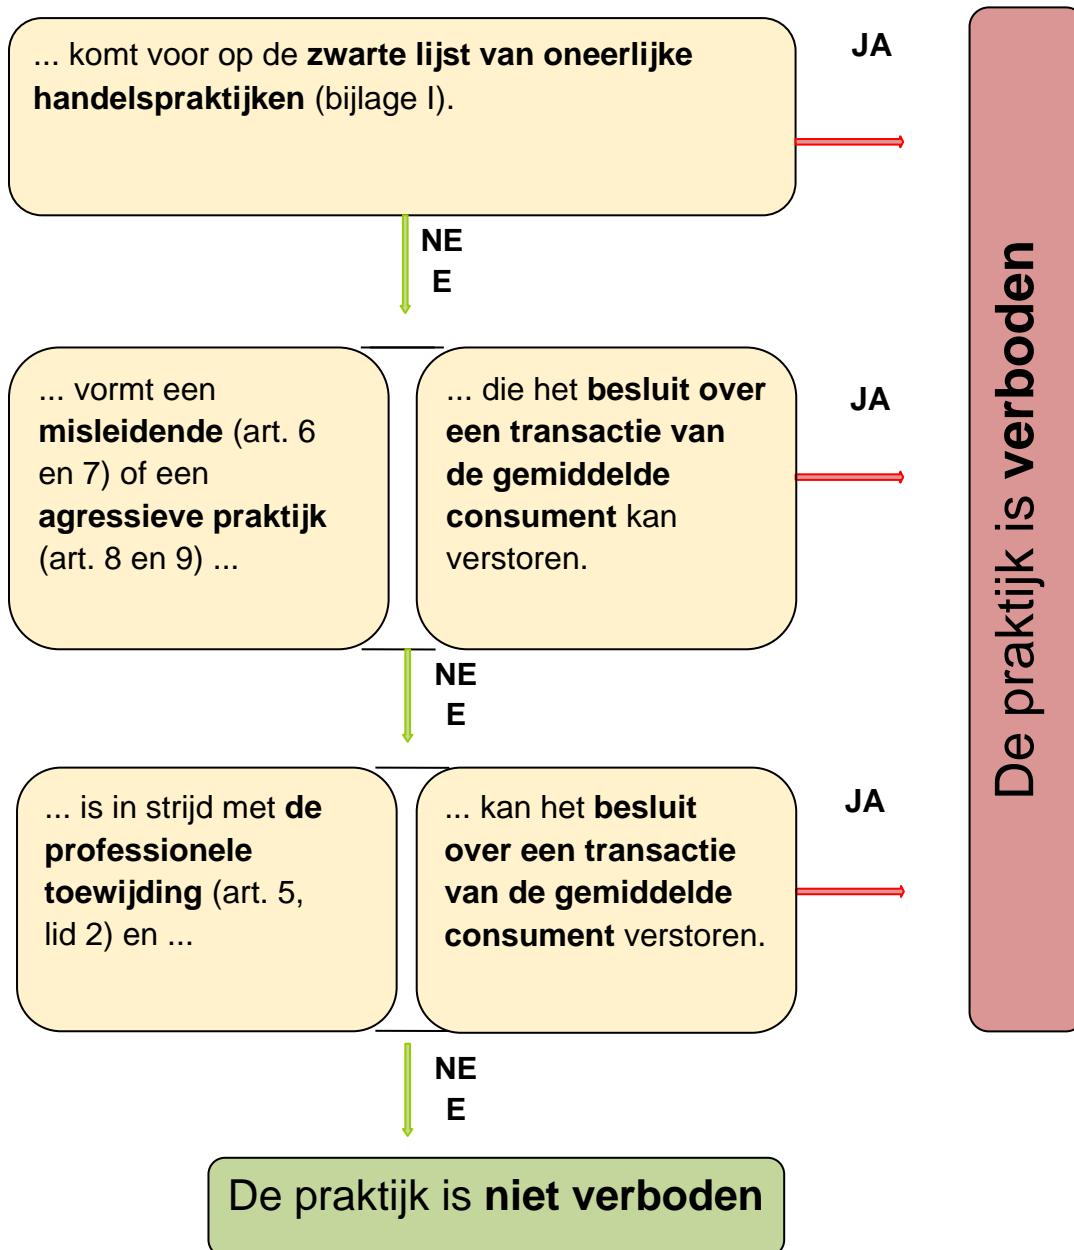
... komt voor op de **zwarte lijst van oneerlijke handelspraktijken** (bijlage I).

JA

NE
E

... vormt een **misleidende** (art. 6 en 7) of een **agressieve praktijk** (art. 8 en 9) ...

... die het **besluit over een transactie van de gemiddelde consument** kan verstoren.

JA

NE
E

... is in strijd met **de professionele toewijding** (art. 5, lid 2) en ...

... kan het **besluit over een transactie van de gemiddelde consument** verstoren.

JA

NE
E

De praktijk is **niet verboden**

De praktijk is **verboden**